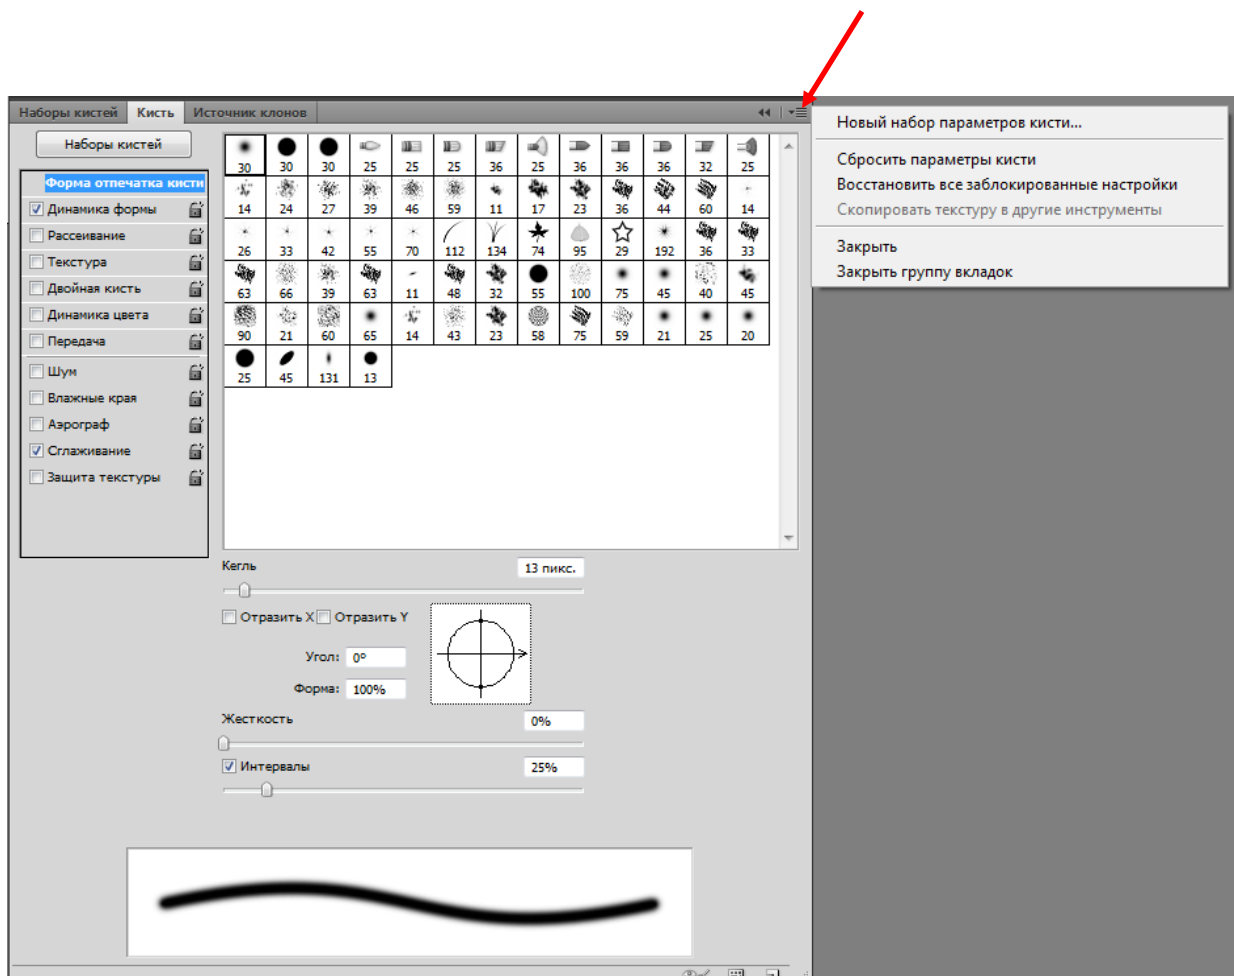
Наборы кистей | Кисть | Источник клонов

Наборы кистей

Форма отпечатка кисти
Динамика формы
Рассеивание
Текстура
Двойная кисть
Динамика цвета
Передача
Шум
Влажные края
Аэрограф
Сглаживание
Защита текстуры

| 30 | 30 | 30 | 25 | 25 | 25 | 36 | 25 | 36 | 36 | 36 | 32 | 25 |
|---|---|---|---|---|---|---|---|---|---|---|---|---|
| 14 | 24 | 27 | 39 | 46 | 59 | 11 | 17 | 23 | 36 | 44 | 60 | 14 |
| 26 | 33 | 42 | 55 | 70 | 112 | 134 | 74 | 95 | 29 | 192 | 36 | 33 |
| 63 | 66 | 39 | 63 | 11 | 48 | 32 | 55 | 100 | 75 | 45 | 40 | 45 |
| 90 | 21 | 60 | 65 | 14 | 43 | 23 | 58 | 75 | 59 | 21 | 25 | 20 |
| 25 | 45 | 131 | 13 | | | | | | | | | |

Кегль 13 пикс.

Отразить X Отразить Y

Угол: 0°

Форма: 100%

Жесткость 0%

Интервалы 25%

Новый набор параметров кисти...

Сбросить параметры кисти
Восстановить все заблокированные настройки
Скопировать текстуру в другие инструменты

Закрыть
Закрыть группу вкладок